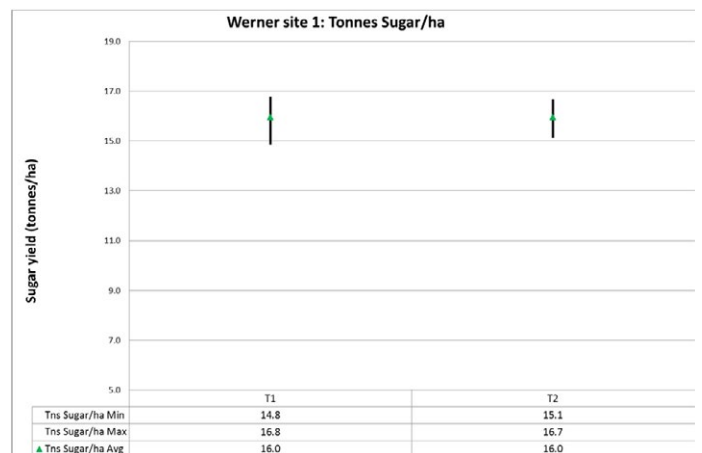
Werner site 1: Tonnes Sugar/ha

Sugar yield (tonnes/ha)

19.0
17.0
15.0
13.0
11.0
9.0
7.0
5.0

| | T1 | T2 |
|---|---|---|
| Tns Sugar/ha Min | 14.8 | 15.1 |
| Tns Sugar/ha Max | 16.8 | 16.7 |
| ▲ Tns Sugar/ha Avg | 16.0 | 16.0 |